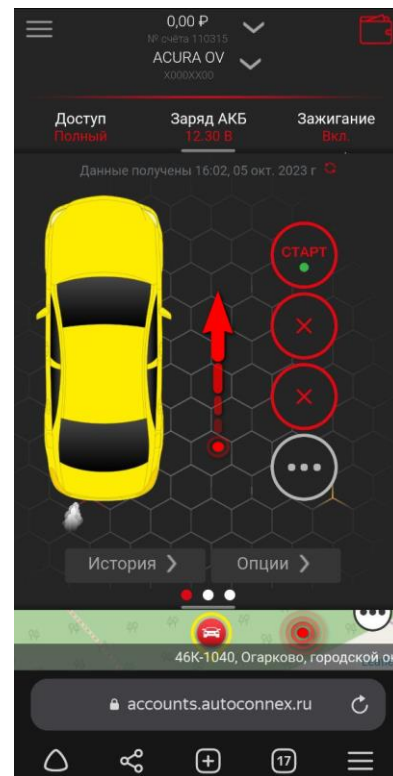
0,00 ₽
№ счета 110315
ACURA OV
Х000ХХ00

Доступ
Полный

Заряд АКБ
12.30 В

Зажигание
Вкл.

Данные получены 16:02, 05 окт. 2023 г

СТАРТ

История ›

Опции ›

46К-1040, Огарково, городской о

accounts.autoconnex.ru

17